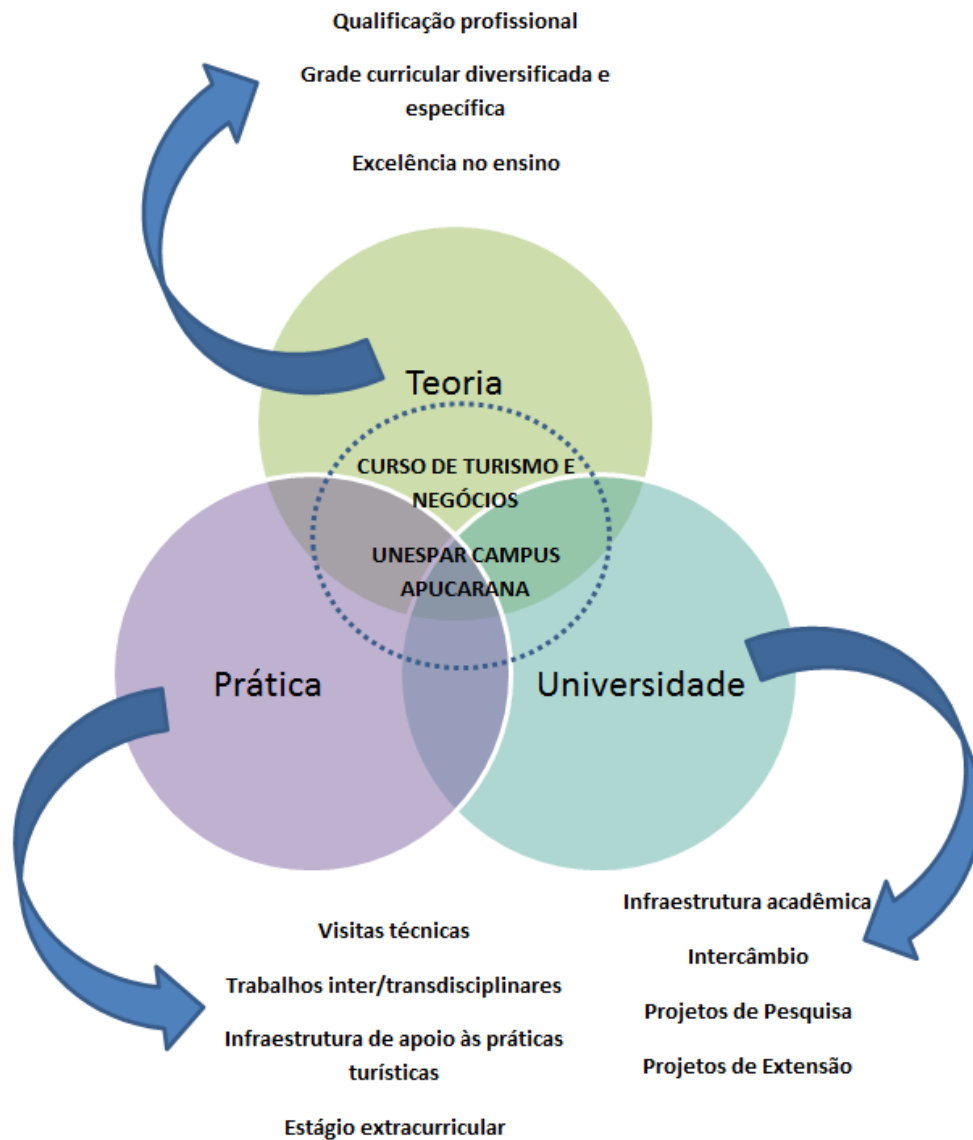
Qualificação profissional

Grade curricular diversificada e específica

Excelência no ensino

Teoria

CURSO DE TURISMO E NEGÓCIOS

UNESPAR CAMPUS APUCARANA

Prática

Universidade

Infraestrutura acadêmica

Intercâmbio

Projetos de Pesquisa

Projetos de Extensão

Visitas técnicas

Trabalhos inter/transdisciplinares

Infraestrutura de apoio às práticas turísticas

Estágio extracurricular